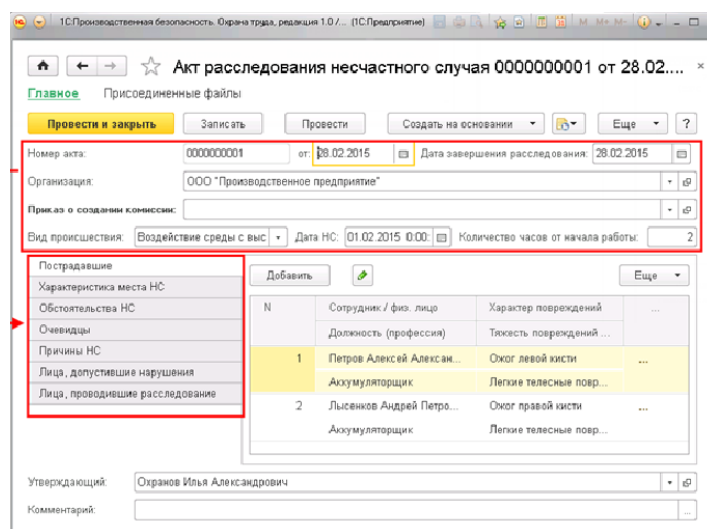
1С:Производственная безопасность. Охрана труда, редакция 1.0 /... (1С:Предприятие)

Акт расследования несчастного случая 0000000001 от 28.02....

Главное Присоединенные файлы

Провести и закрыть Записать Провести Создать на основании Еще ?

Номер акта: 0000000001 от: 28.02.2015 Дата завершения расследования: 28.02.2015

Организация: ООО "Производственное предприятие"

Приказ о создании комиссии:

Вид происшествия: Воздействие среды с выс Дата НС: 01.02.2015 10:00 Количество часов от начала работы: 2

Пострадавшие
Характеристика места НС
Обстоятельства НС
Очевидцы
Причины НС
Лица, допустившие нарушения
Лица, проводившие расследование

Добавить Еще

| N | Сотрудник / физ. лицо | Характер повреждений | ... |
|---|---|---|---|
| | Должность (профессия) | Тяжесть повреждений ... | |
| 1 | Петров Алексей Алексан... | Ожог левой кисти | ... |
| | Аккумуляторщик | Легкие телесные повр... | |
| 2 | Лысенков Андрей Петро... | Ожог правой кисти | ... |
| | Аккумуляторщик | Легкие телесные повр... | |

Утверждающий: Охранов Илья Александрович

Комментарий: